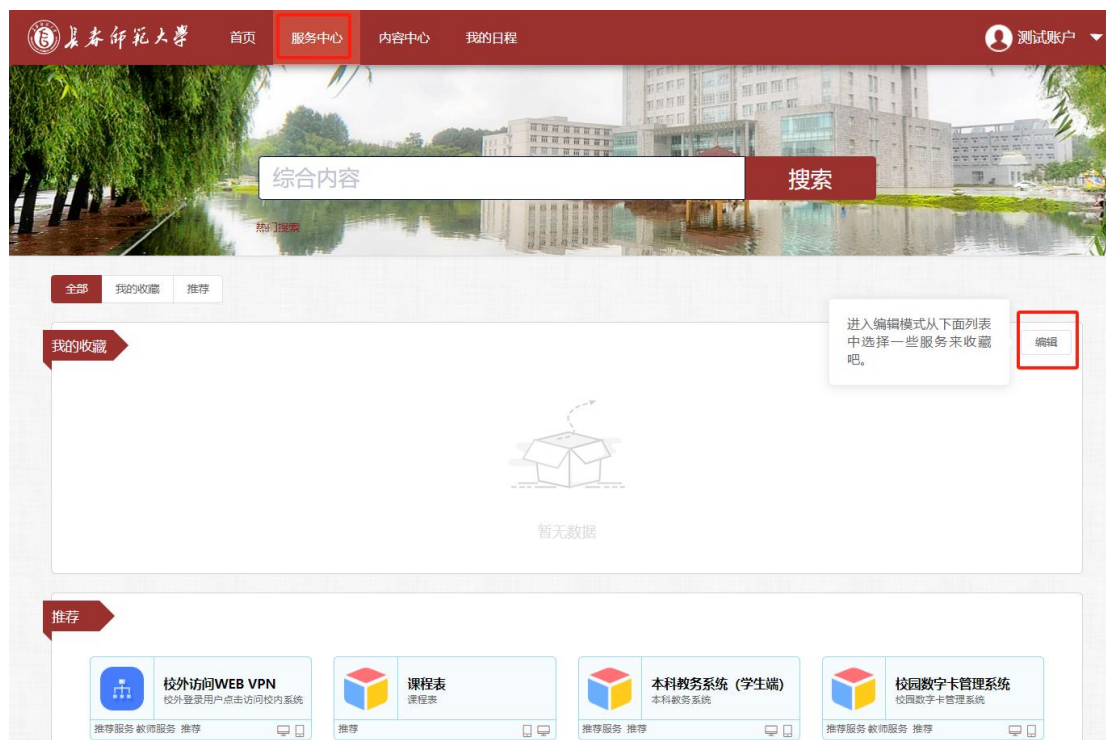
長春師範大學 首页 服务中心 内容中心 我的日程 测试账户

综合内容 搜索

热门搜索

全部 我的收藏 推荐

我的收藏

进入编辑模式从下面列表中选择一些服务来收藏吧。

编辑

暂无数据

推荐

校外访问WEB VPN
校外登录用户点击访问校内系统
推荐服务 教师服务 推荐

课程表
课程表
推荐

本科教务系统（学生端）
本科教务系统
推荐服务 推荐

校园数字卡管理系统
校园数字卡管理系统
推荐服务 教师服务 推荐